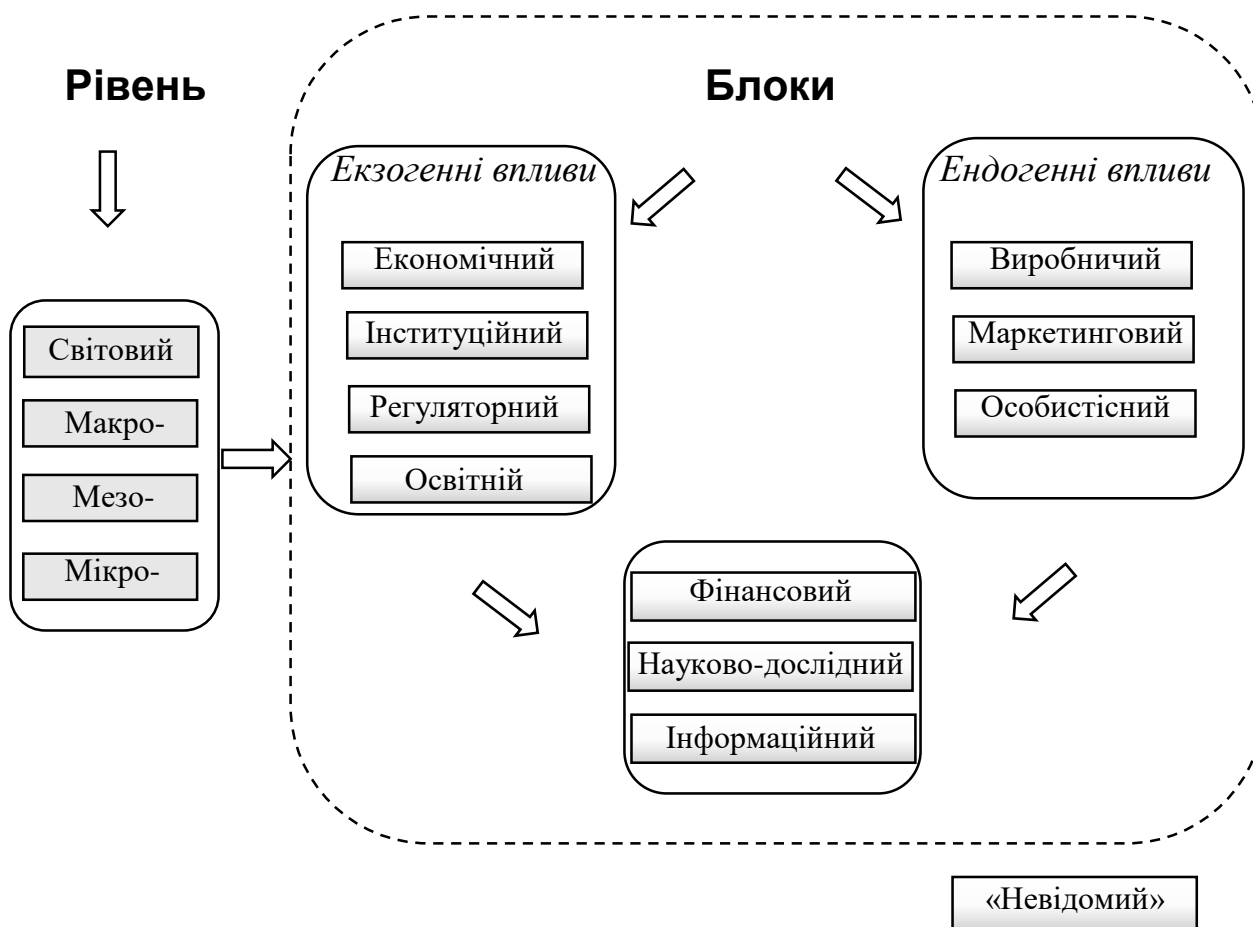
Рівень

Блоки

Світовий

Макро-

Мезо-

Мікро-

Екзогенні впливи

Економічний

Інституційний

Регуляторний

Освітній

Ендогенні впливи

Виробничий

Маркетинговий

Особистісний

Фінансовий

Науково-дослідний

Інформаційний

«Невідомий»